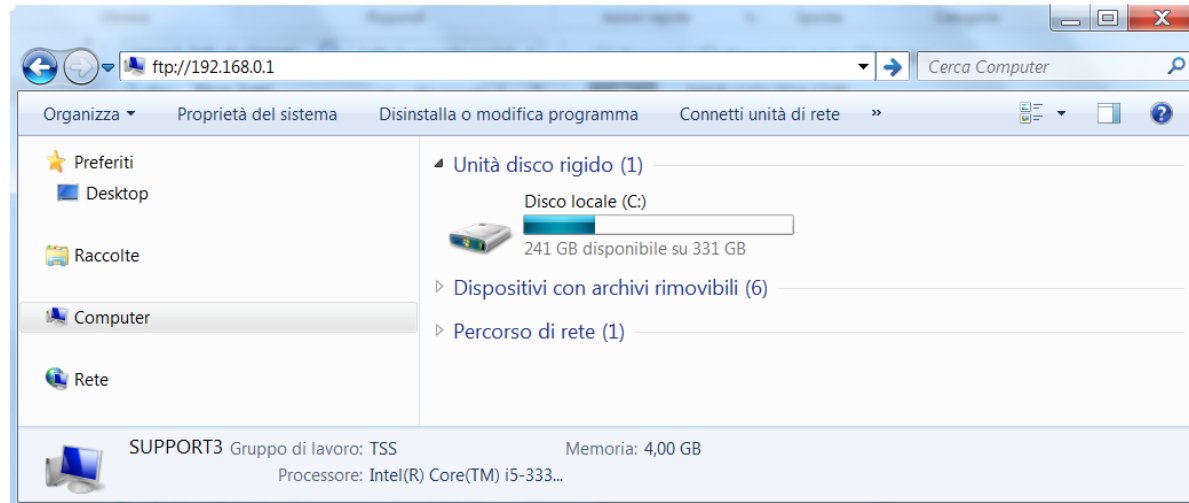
ftp://192.168.0.1

Cerca Computer

Organizza ▾ Proprietà del sistema Disinstalla o modifica programma Connetti unità di rete »

Preferiti
Desktop

Raccolte

Computer

Rete

Unità disco rigido (1)

Disco locale (C:)
241 GB disponibile su 331 GB

Dispositivi con archivi rimovibili (6)

Percorso di rete (1)

SUPPORT3 Gruppo di lavoro: TSS Memoria: 4,00 GB
Processore: Intel(R) Core(TM) i5-333...